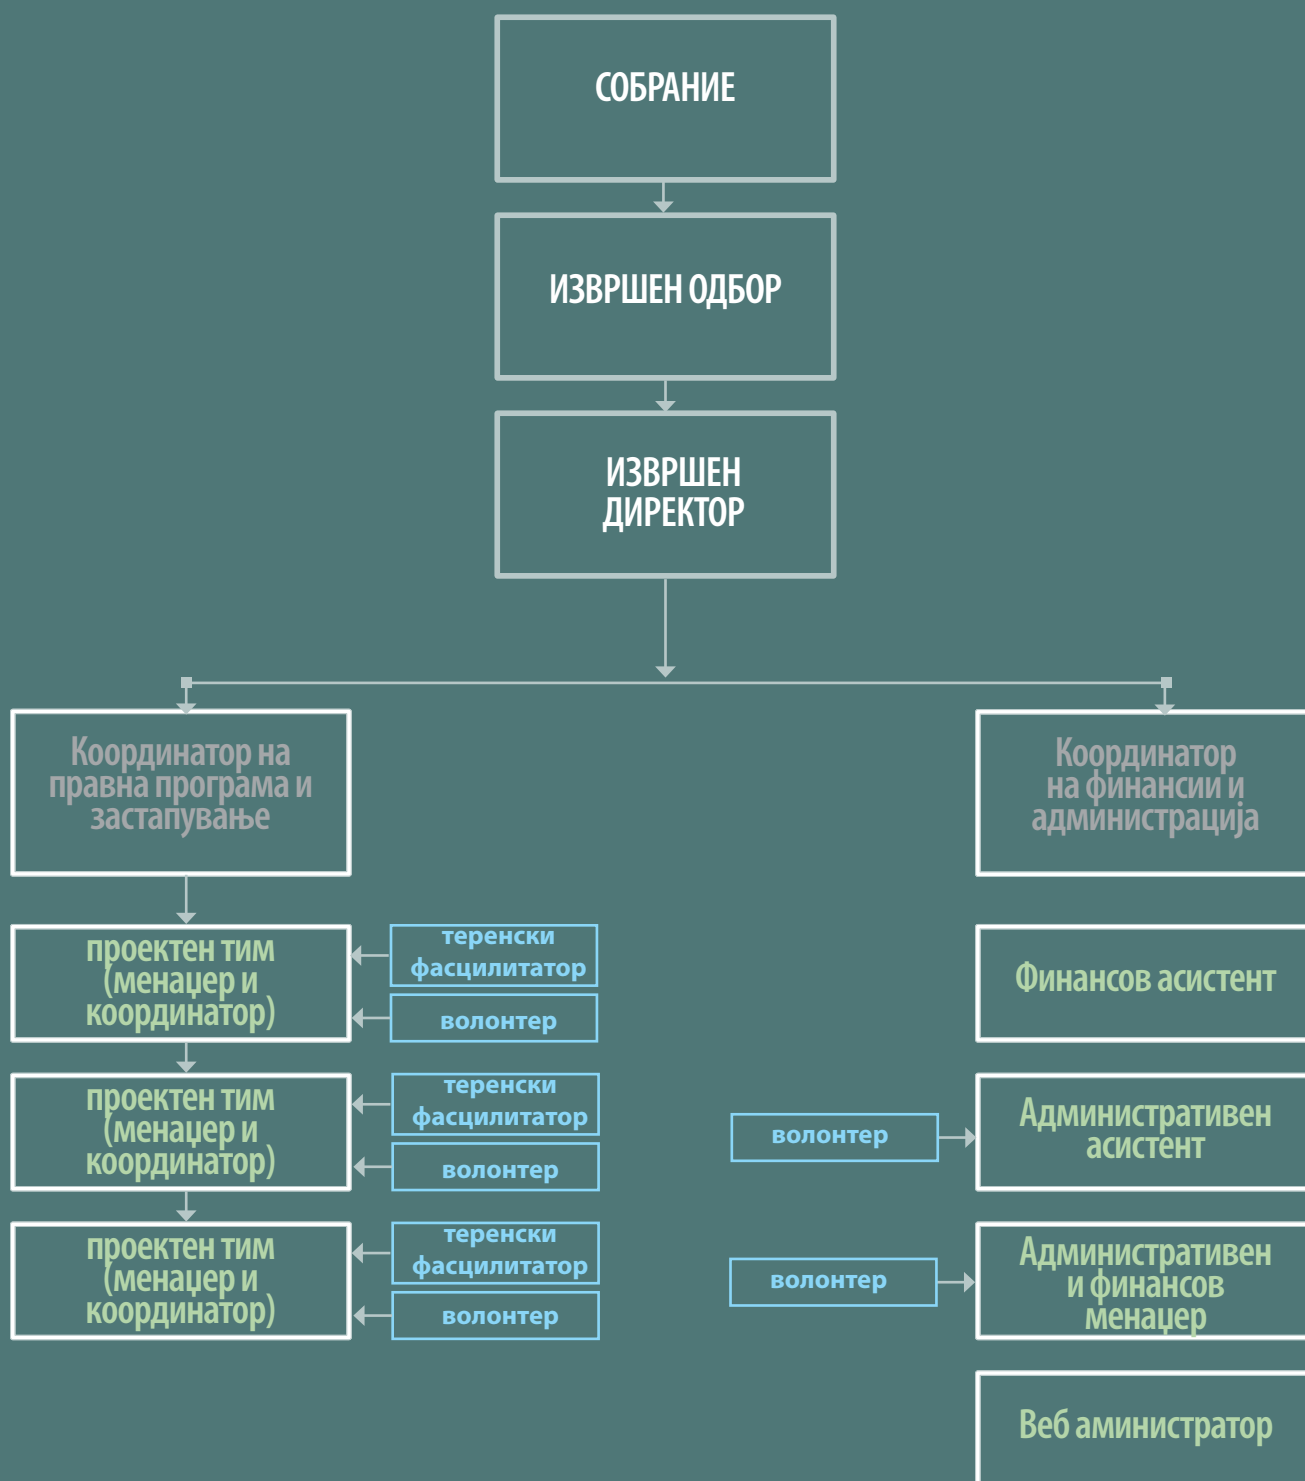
СОБРАНИЕ

ИЗВРШЕН ОДБОР

ИЗВРШЕН ДИРЕКТОР

Координатор на правна програма и застапување

Координатор на финансии и администрација

проектен тим (менаџер и координатор)

теренски фасцилитатор

волонтер

Финансов асистент

проектен тим (менаџер и координатор)

теренски фасцилитатор

волонтер

волонтер

Административен асистент

проектен тим (менаџер и координатор)

теренски фасцилитатор

волонтер

волонтер

Административен и финансов менаџер

Веб аминистратор